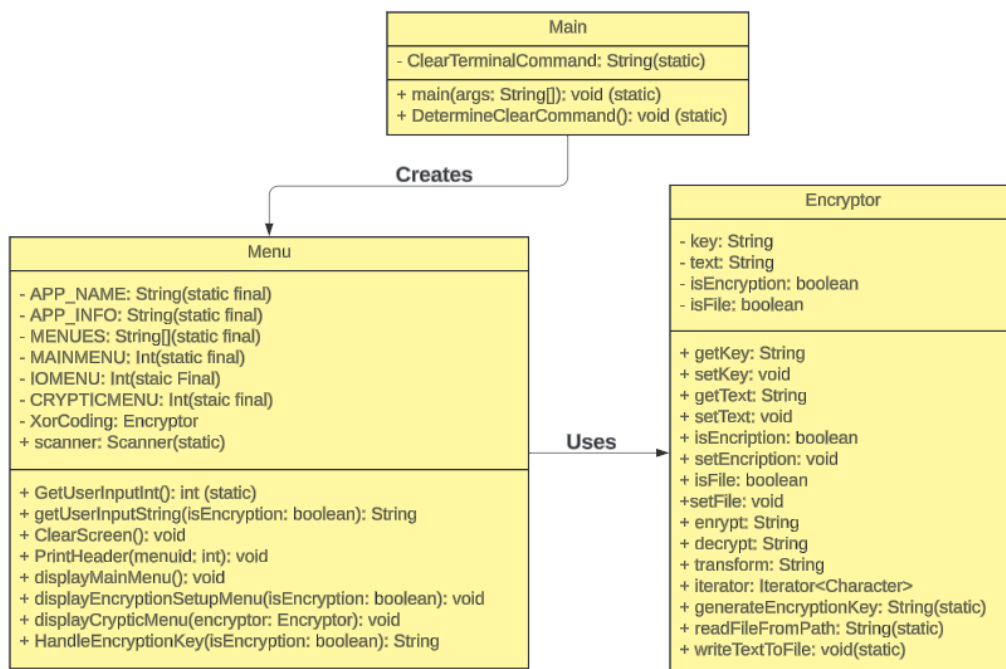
Main

- ClearTerminalCommand: String(static)

+ main(args: String[]): void (static)
+ DetermineClearCommand(): void (static)

Creates

Menu

- APP_NAME: String(static final)
- APP_INFO: String(static final)
- MENUES: String[](static final)
- MAINMENU: Int(static final)
- IOMENU: Int(staic Final)
- CRYPTICMENU: Int(staic final)
- XorCoding: Encryptor
+ scanner: Scanner(static)

+ GetUserInputInt(): int (static)
+ getUserInputString(isEncryption: boolean): String
+ ClearScreen(): void
+ PrintHeader(menuid: int): void
+ displayMainMenu(): void
+ displayEncryptionSetupMenu(isEncryption: boolean): void
+ displayCrypticMenu(encryptor: Encryptor): void
+ HandleEncryptionKey(isEncryption: boolean): String

Uses

Encryptor

- key: String
- text: String
- isEncryption: boolean
- isFile: boolean

+ getKey: String
+ setKey: void
+ getText: String
+ setText: void
+ isEncription: boolean
+ setEncription: void
+ isFile: boolean
+setFile: void
+ enrypt: String
+ decrypt: String
+ transform: String
+ iterator: Iterator<Character>
+ generateEncryptionKey: String(static)
+ readFileFromPath: String(static)
+ writeTextToFile: void(static)